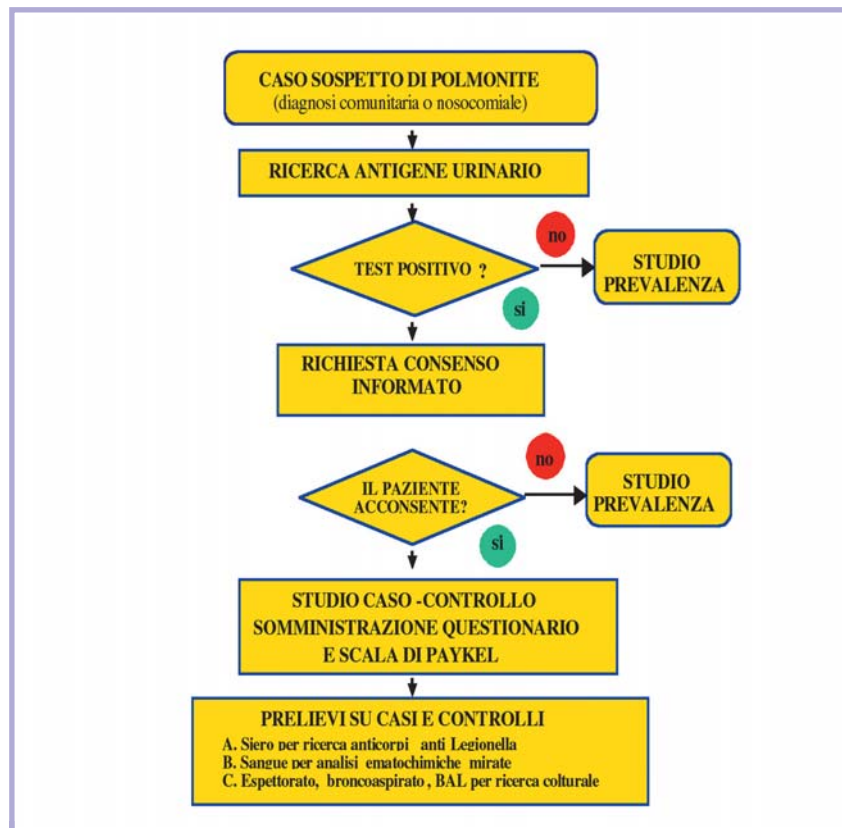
CASO SOSPETTO DI POLMONITE
(diagnosi comunitaria o nosocomiale)

RICERCA ANTIGENE URINARIO

TEST POSITIVO ?

no

STUDIO PREVALENZA

si

RICHIESTA CONSENSO INFORMATO

IL PAZIENTE ACCONSENTE?

no

STUDIO PREVALENZA

si

STUDIO CASO -CONTROLLO
SOMMINISTRAZIONE QUESTIONARIO
E SCALA DI PAYKEL

PRELIEVI SU CASI E CONTROLLI
A. Siero per ricerca anticorpi anti Legionella
B. Sangue per analisi ematochimiche mirate
C. Espettorato, broncoaspirato , BAL per ricerca colturale